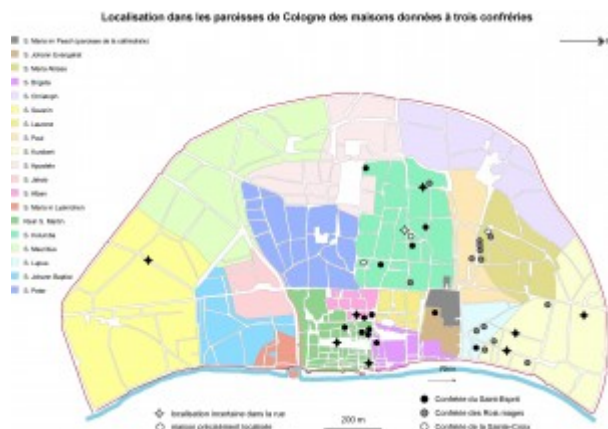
Localisation dans les paroisses de Cologne des maisons données à trois confréries

S. Maria in Pesch (paroisse de la cathédrale)
S. Johann Evangelist
S. Maria Ablass
S. Brigida
S. Christoph
S. Severin
S. Laurenz
S. Paul
S. Kunibert
S. Aposteln
S. Jakob
S. Alban
S. Maria in Lyskirchen
Klein S. Martin
S. Kolumba
S. Mauritius
S. Lupus
S. Johann Baptist
S. Peter

Rhin

localisation incertaine dans la rue
maison précisément localisée
200 m
Confrérie du Saint-Esprit
Confrérie des Rois mages
Confrérie de la Sainte-Croix